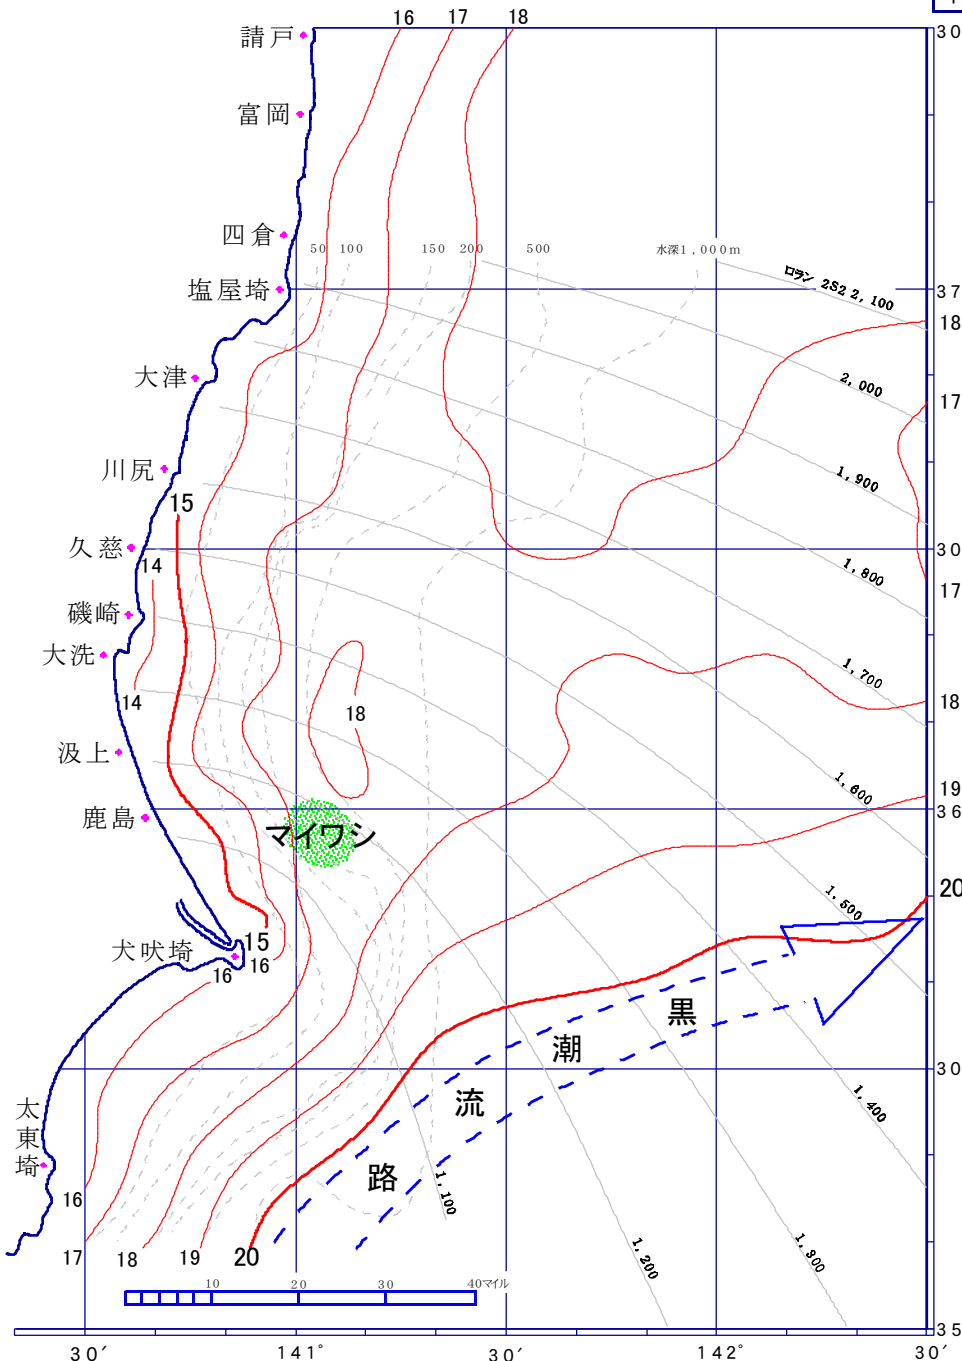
16 17 18

請戸
富岡
四倉
塩屋埼
大津
川尻
久慈
磯崎
大洗
汲上
鹿島
犬吠埼
太東埼

30
37
30
36
30
35

18
17
17
18
19
20

15
14
14
18
15
16
16
16
17
18
19
20

50 100 150 200 500 水深1,000m

ロラン 2S2 2,100
2,000
1,900
1,800
1,700
1,600
1,500
1,400
1,300
1,200
1,100

マイワシ

黒
潮
流
路

10 20 30 40マイル

30′ 141° 30′ 142° 30′